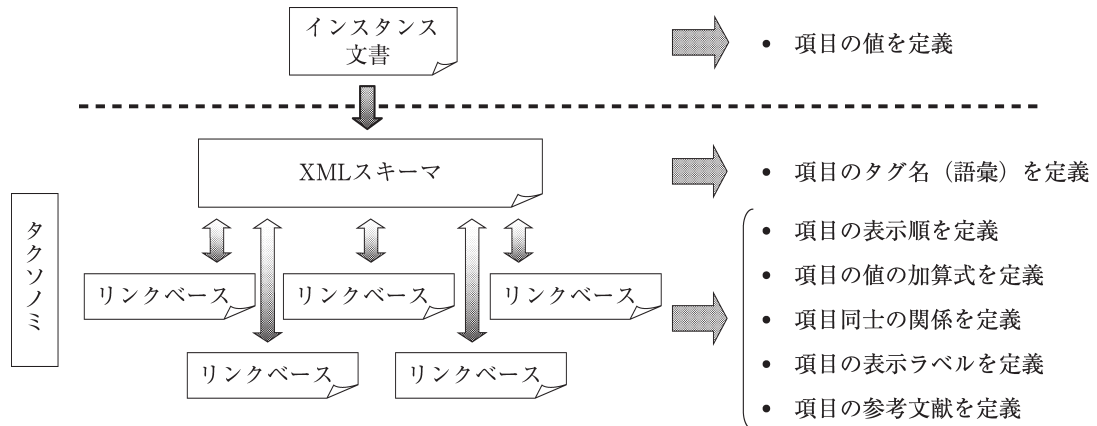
インスタンス
文書

• 項目の値を定義

XMLスキーマ

• 項目のタグ名（語彙）を定義

タクソノミ

リンクベース

リンクベース

リンクベース

リンクベース

リンクベース

• 項目の表示順を定義
• 項目の値の加算式を定義
• 項目同士の関係を定義
• 項目の表示ラベルを定義
• 項目の参考文献を定義